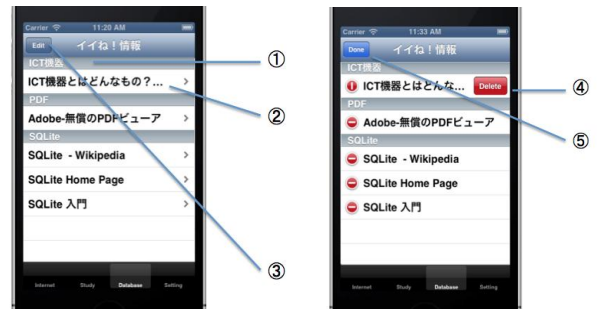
Carrier 11:20 AM
Edit イイね！情報
ICT機器
ICT機器とはどんなもの？...
PDF
Adobe-無償のPDFビューア
SQLite
SQLite - Wikipedia
SQLite Home Page
SQLite 入門
Internet Study Database Setting

①
②
③

Carrier 11:33 AM
Done イイね！情報
ICT機器
ICT機器とはどんな... Delete
PDF
Adobe-無償のPDFビューア
SQLite
SQLite - Wikipedia
SQLite Home Page
SQLite 入門
Internet Study Database Setting

④
⑤